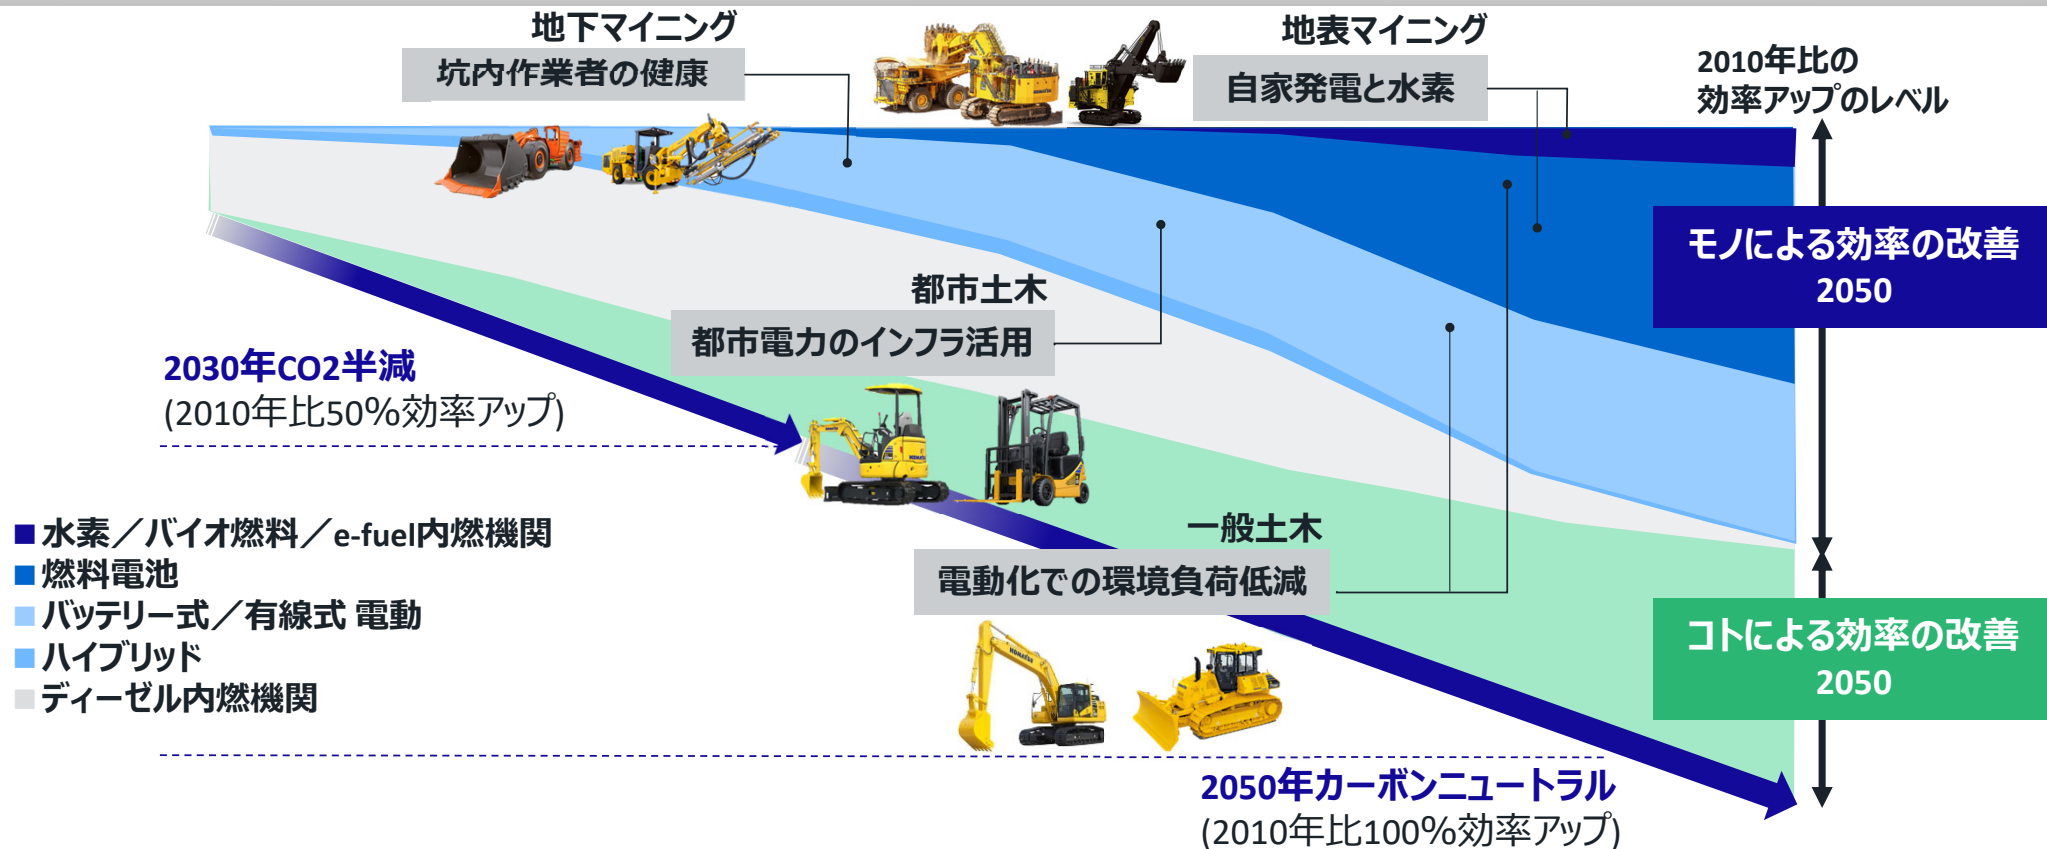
地下マイニング
坑内作業者の健康

地表マイニング
自家発電と水素

2010年比の
効率アップのレベル

モノによる効率の改善
2050

都市土木
都市電力のインフラ活用

2030年CO2半減
(2010年比50%効率アップ)

■ 水素／バイオ燃料／e-fuel内燃機関
■ 燃料電池
■ バッテリー式／有線式 電動
■ ハイブリッド
■ ディーゼル内燃機関

一般土木
電動化での環境負荷低減

コトによる効率の改善
2050

2050年カーボンニュートラル
(2010年比100%効率アップ)